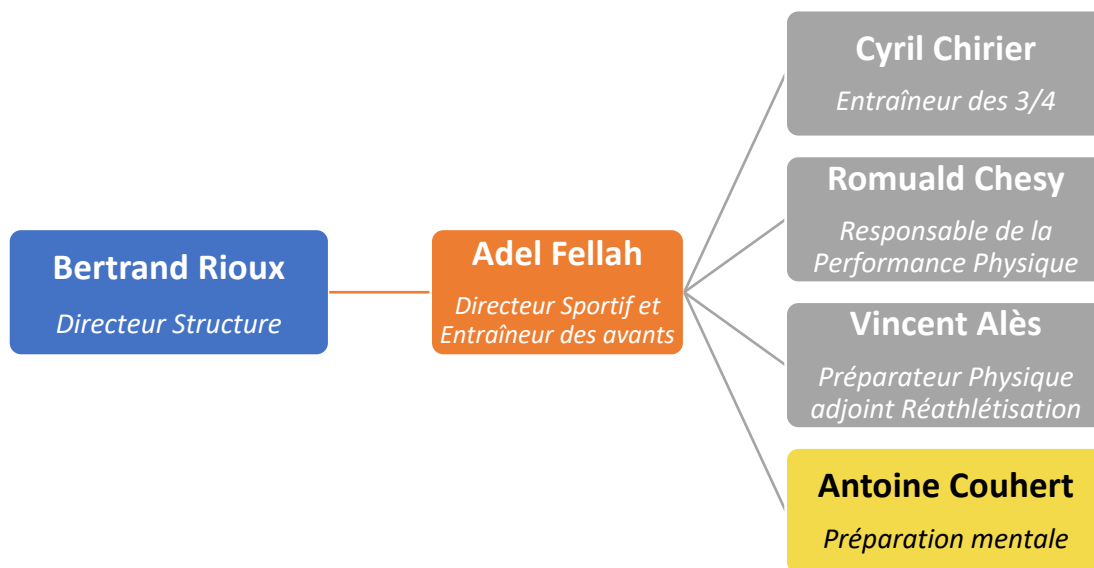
Bertrand Rioux

Directeur Structure

Adel Fellah

Directeur Sportif et Entraîneur des avants

Cyril Chirier

Entraîneur des 3/4

Romuald Chesy

Responsable de la Performance Physique

Vincent Alès

Préparateur Physique adjoint Réathlétisation

Antoine Couhert

Préparation mentale